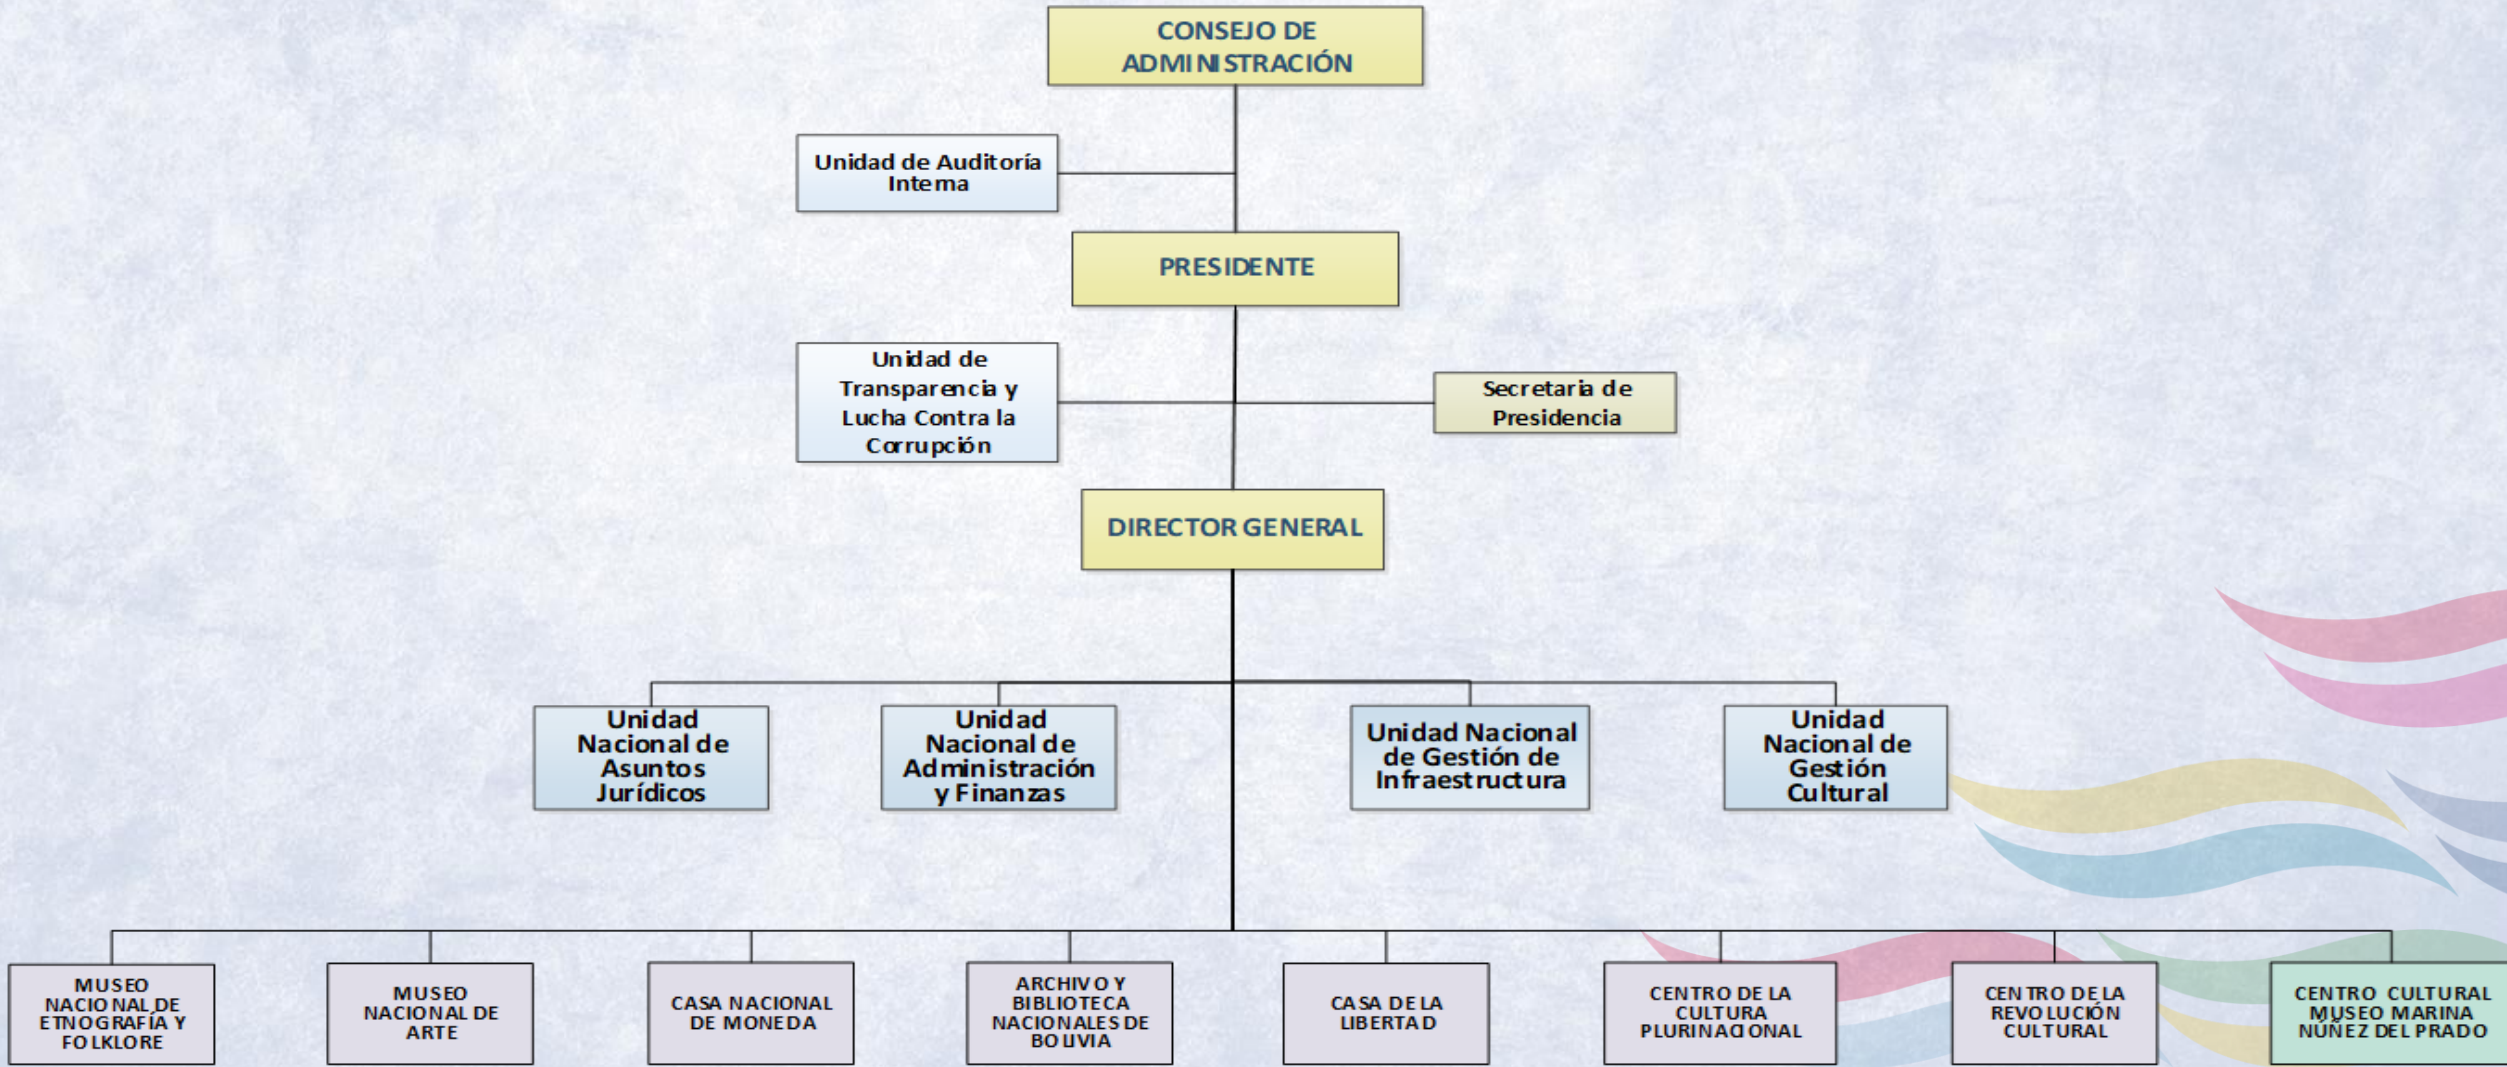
CONSEJO DE ADMINISTRACIÓN

Unidad de Auditoría Interna

PRESIDENTE

Unidad de Transparencia y Lucha Contra la Corrupción

Secretaria de Presidencia

DIRECTOR GENERAL

Unidad Nacional de Asuntos Jurídicos

Unidad Nacional de Administración y Finanzas

Unidad Nacional de Gestión de Infraestructura

Unidad Nacional de Gestión Cultural

MUSEO NACIONAL DE ETNOGRAFÍA Y FOLKLORE

MUSEO NACIONAL DE ARTE

CASA NACIONAL DE MONEDA

ARCHIVO Y BIBLIOTECA NACIONALES DE BOLIVIA

CASA DE LA LIBERTAD

CENTRO DE LA CULTURA PLURINACIONAL

CENTRO DE LA REVOLUCIÓN CULTURAL

CENTRO CULTURAL MUSEO MARINA NÚÑEZ DEL PRADO